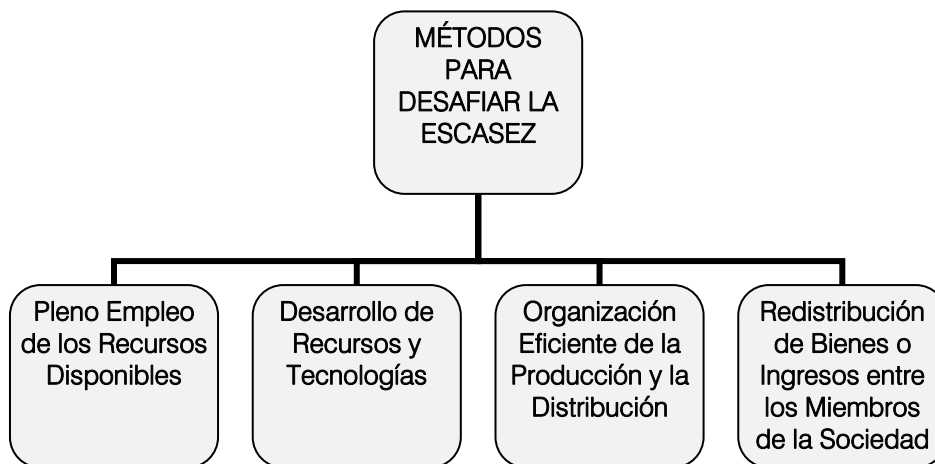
MÉTODOS PARA DESAFIAR LA ESCASEZ

Pleno Empleo de los Recursos Disponibles

Desarrollo de Recursos y Tecnologías

Organización Eficiente de la Producción y la Distribución

Redistribución de Bienes o Ingresos entre los Miembros de la Sociedad